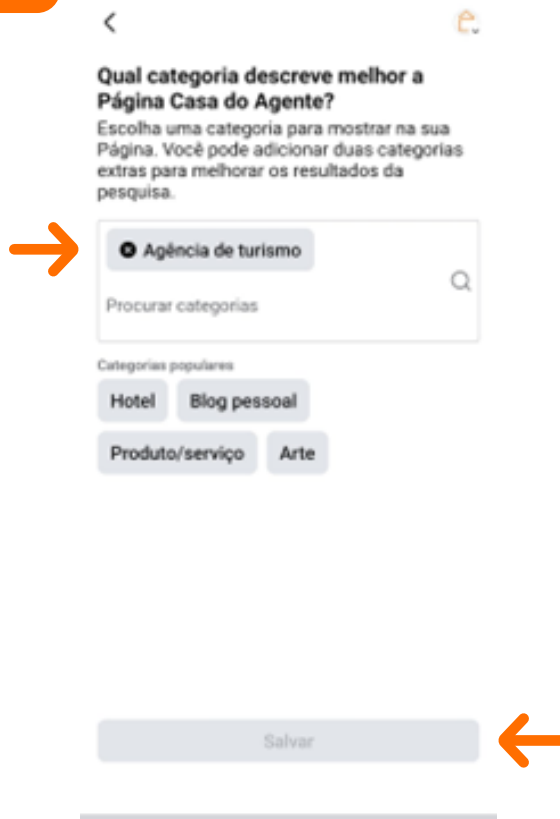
Qual categoria descreve melhor a Página Casa do Agente?

Escolha uma categoria para mostrar na sua Página. Você pode adicionar duas categorias extras para melhorar os resultados da pesquisa.

Agência de turismo

Procurar categorias

Categorias populares

Hotel

Blog pessoal

Produto/serviço

Arte

Salvar